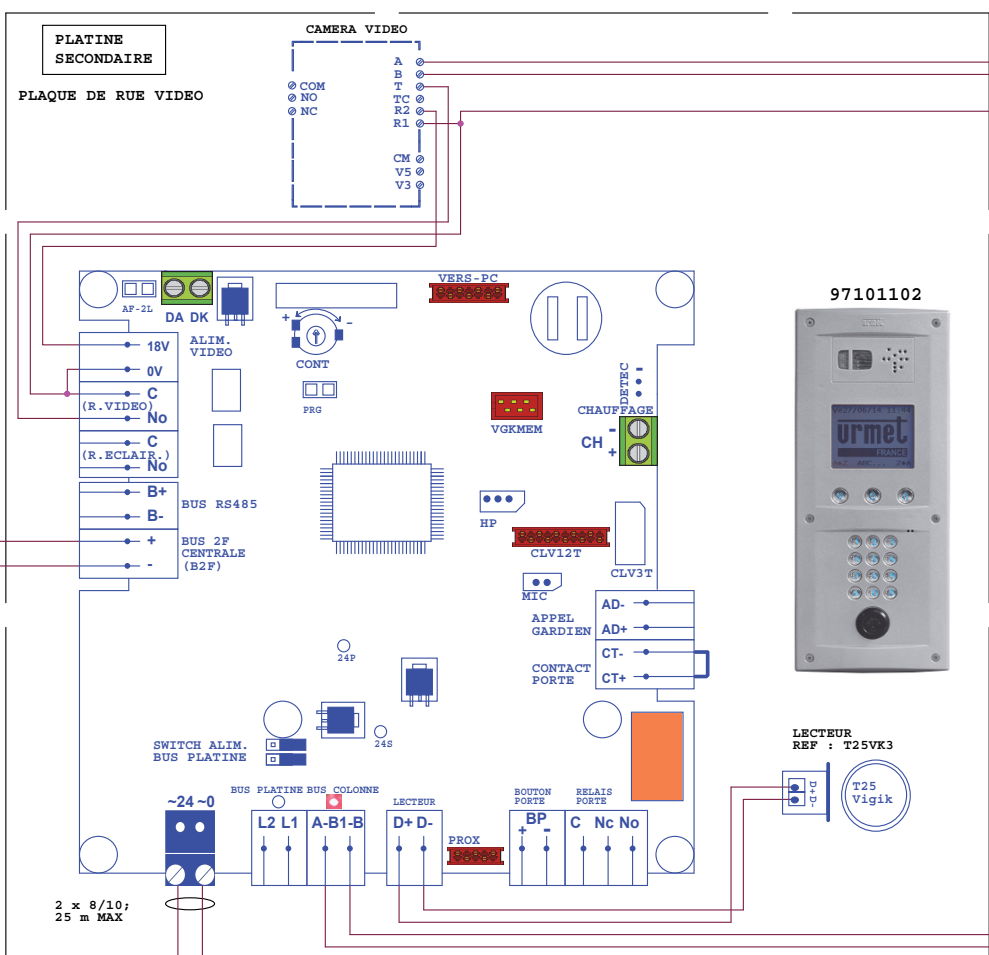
PLATINE SECONDAIRE

PLAQUE DE RUE VIDEO

CAMERA VIDEO

COM
NO
NC

A
B
T
TC
R2
R1

CM
V5
V3

AF-2L

DA DK

VERS-PC

ALIM. VIDEO

18V
0V
C
(R.VIDEO)
No
C
(R.ECLAIR.)
No

CONT

PRG

DETEC

VGKMEM

CHAUFFAGE

CH
-
+

B+
B-
BUS RS485

+
-
BUS 2F CENTRALE (B2F)

HP

CLV12T

CLV3T

MIC

AD-
AD+
APPEL GARDIEN

CT-
CT+
CONTACT PORTE

24P

24S

SWITCH ALIM. BUS PLATINE

BUS PLATINE
BUS COLONNE

~24 ~0

L2 L1
A-B1-B

LECTEUR
D+ D-

PROX

BOUTON PORTE
BP
+ -

RELAIS PORTE
C Nc No

2 x 8/10;
25 m MAX

97101102

urmet

FRANCE

LECTEUR
REF : T25VK3

D+
D-

T25
Vigik